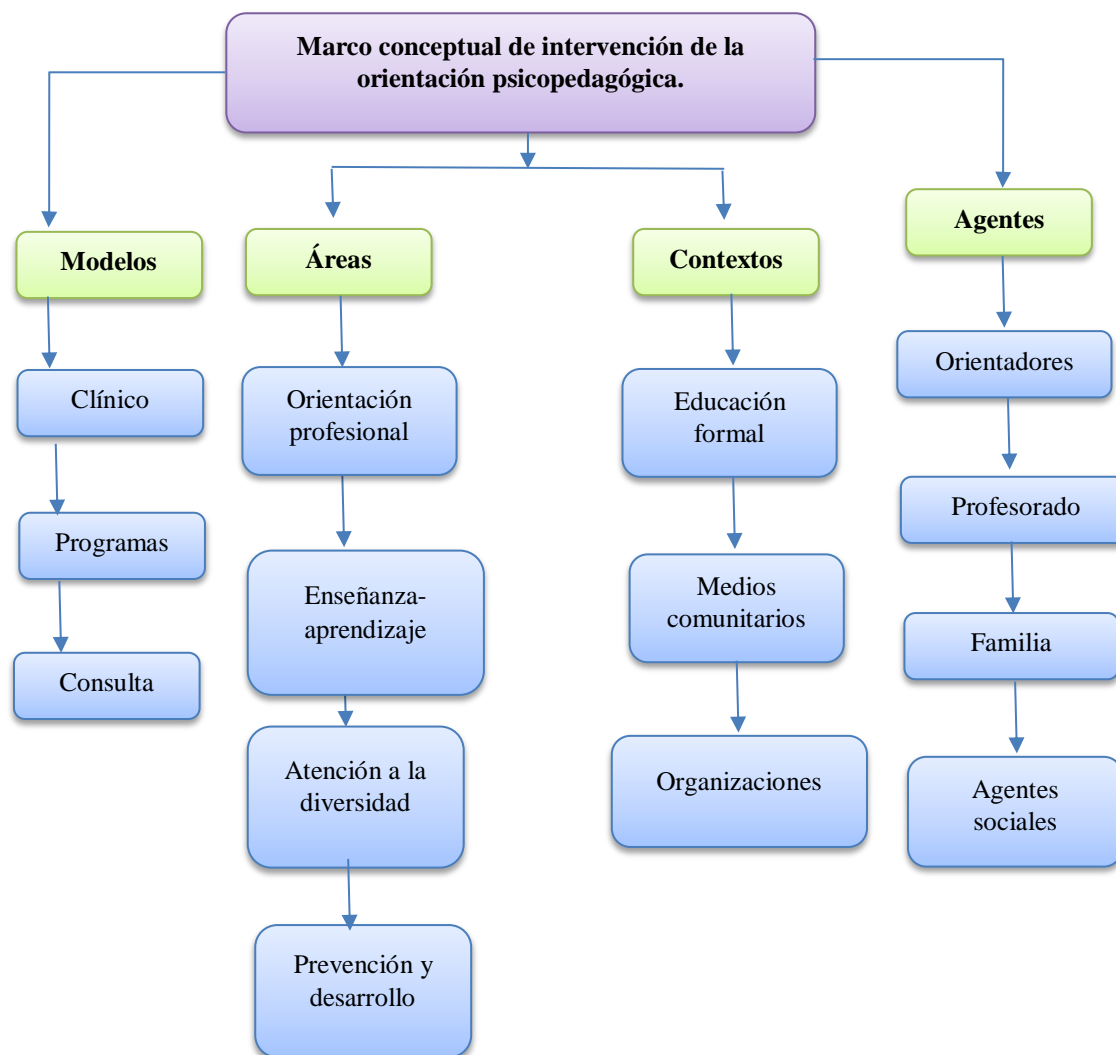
Marco conceptual de intervención de la orientación psicopedagógica.

Modelos

Clínico

Programas

Consulta

Áreas

Orientación profesional

Enseñanza-aprendizaje

Atención a la diversidad

Prevención y desarrollo

Contextos

Educación formal

Medios comunitarios

Organizaciones

Agentes

Orientadores

Profesorado

Familia

Agentes sociales